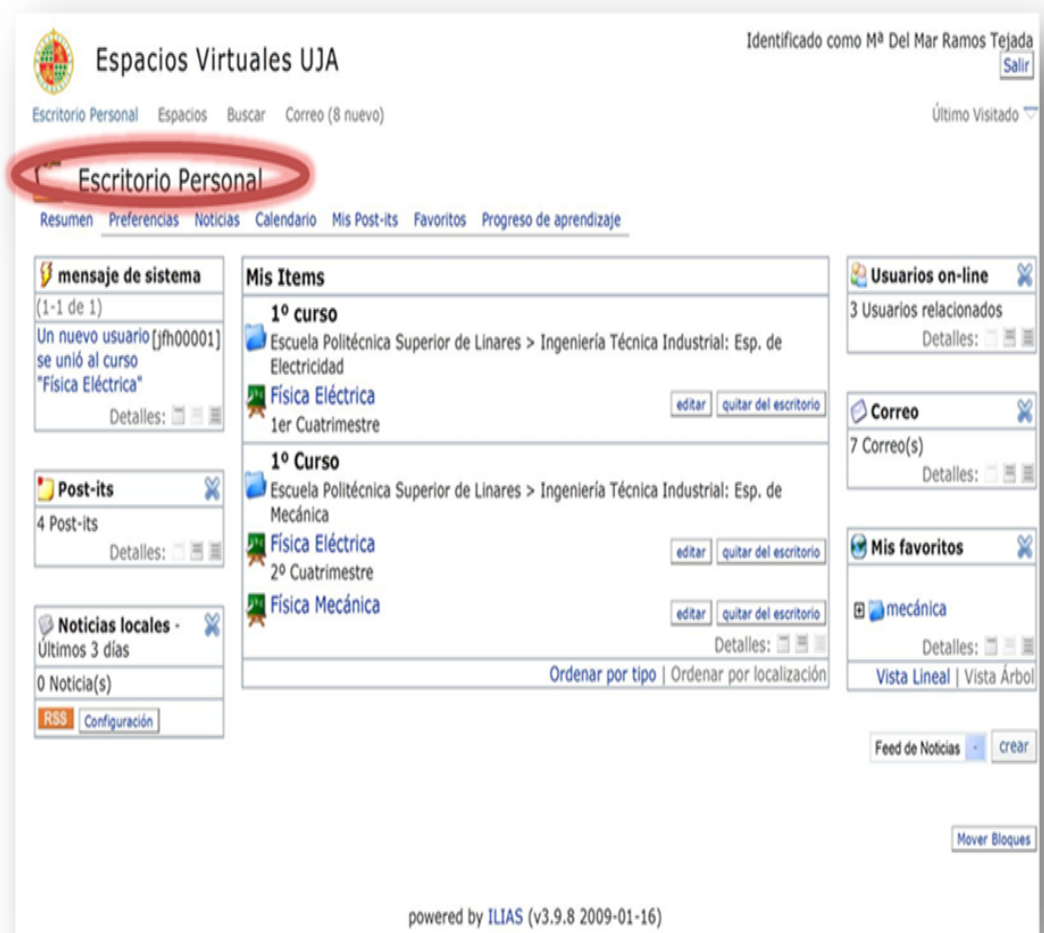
Espacios Virtuales UJA

Identificado como Mª Del Mar Ramos Tejada
Salir

Escritorio Personal Espacios Buscar Correo (8 nuevo)

Último Visitado

Escritorio Personal

Resumen Preferencias Noticias Calendario Mis Post-its Favoritos Progreso de aprendizaje

mensaje de sistema
(1-1 de 1)
Un nuevo usuario [jfh00001] se unió al curso "Física Eléctrica"
Detalles:

Post-its
4 Post-its
Detalles:

Noticias locales - Últimos 3 días
0 Noticia(s)
RSS Configuración

Mis Items
1º curso
Escuela Politécnica Superior de Linares > Ingeniería Técnica Industrial: Esp. de Electricidad
Física Eléctrica
1er Cuatrimestre
editar quitar del escritorio
1º Curso
Escuela Politécnica Superior de Linares > Ingeniería Técnica Industrial: Esp. de Mecánica
Física Eléctrica
2º Cuatrimestre
editar quitar del escritorio
Física Mecánica
editar quitar del escritorio
Detalles:
Ordenar por tipo | Ordenar por localización

Usuarios on-line
3 Usuarios relacionados
Detalles:

Correo
7 Correo(s)
Detalles:

Mis favoritos
mecánica
Detalles:
Vista Lineal | Vista Árbol

Feed de Noticias crear

Mover Bloques

powered by ILIAS (v3.9.8 2009-01-16)